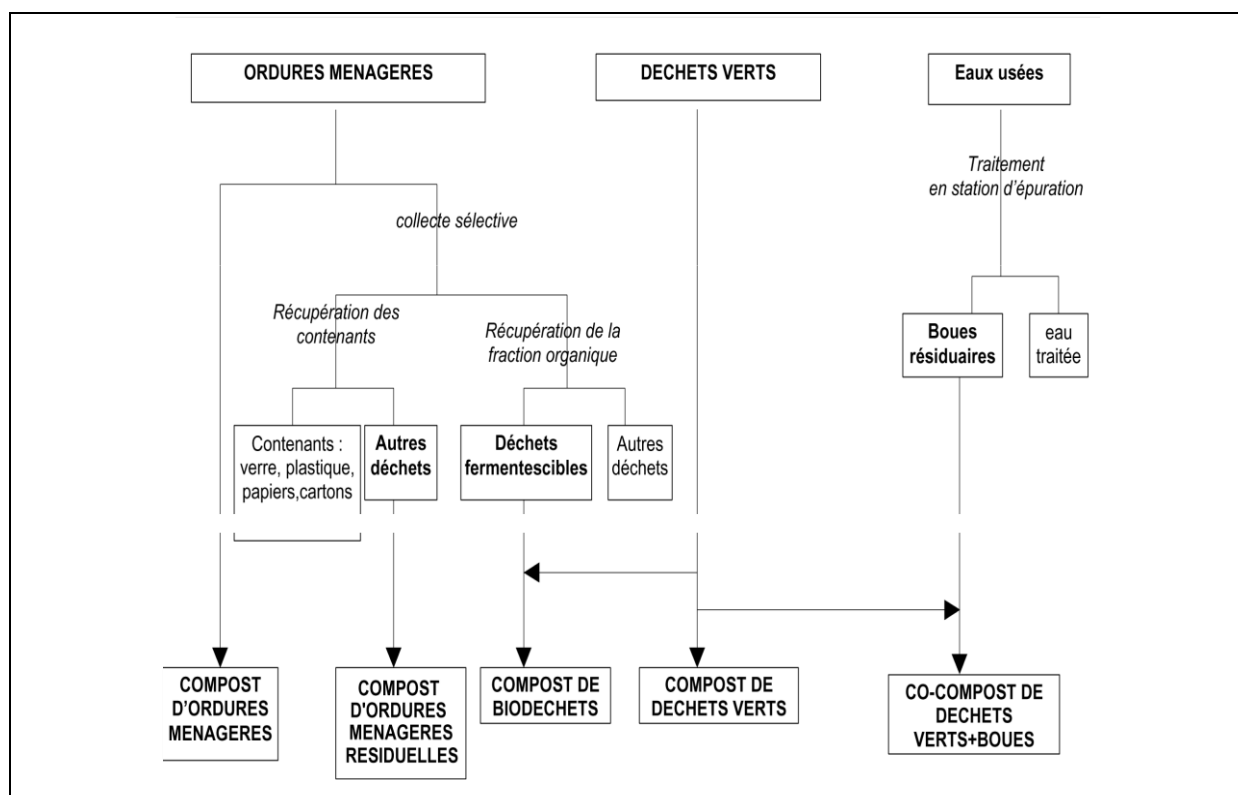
ORDURES MENAGERES

DECHETS VERTS

Eaux usées

Traitement en station d'épuration

collecte sélective

Récupération des contenants

Récupération de la fraction organique

Boues résiduaires

eau traitée

Contenants : verre, plastique, papiers,cartons

Autres déchets

Déchets fermentescibles

Autres déchets

COMPOST D'ORDURES MENAGERES

COMPOST D'ORDURES MENAGERES RESIDUELLES

COMPOST DE BIODECHETS

COMPOST DE DECHETS VERTS

CO-COMPOST DE DECHETS VERTS+BOUES